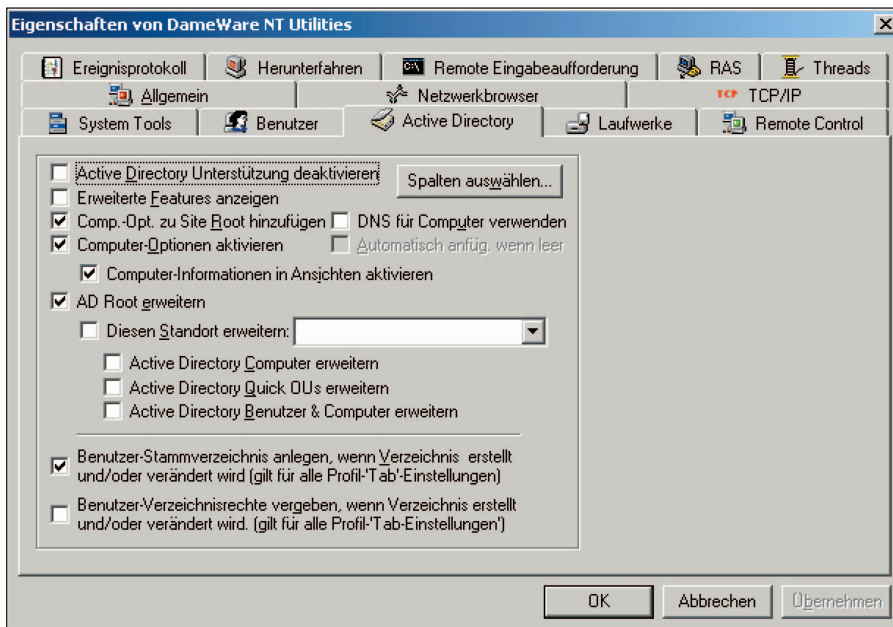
Eigenschaften von DameWare NT Utilities

Ereignisprotokoll | Herunterfahren | Remote Eingabeaufforderung | RAS | Threads
Allgemein | Netzwerkbrowser | TCP/IP
System Tools | Benutzer | Active Directory | Laufwerke | Remote Control

Active Directory Unterstützung deaktivieren
Spalten auswählen...
Erweiterte Features anzeigen
Comp.-Opt. zu Site Root hinzufügen
DNS für Computer verwenden
Computer-Optionen aktivieren
Automatisch anfüg. wenn leer
Computer-Informationen in Ansichten aktivieren
AD Root erweitern
Diesen Standort erweitern:
Active Directory Computer erweitern
Active Directory Quick OUs erweitern
Active Directory Benutzer & Computer erweitern

Benutzer-Stammverzeichnis anlegen, wenn Verzeichnis erstellt und/oder verändert wird (gilt für alle Profil-'Tab'-Einstellungen)

Benutzer-Verzeichnisrechte vergeben, wenn Verzeichnis erstellt und/oder verändert wird. (gilt für alle Profil-'Tab-Einstellungen')

OK
Abbrechen
Übernehmen